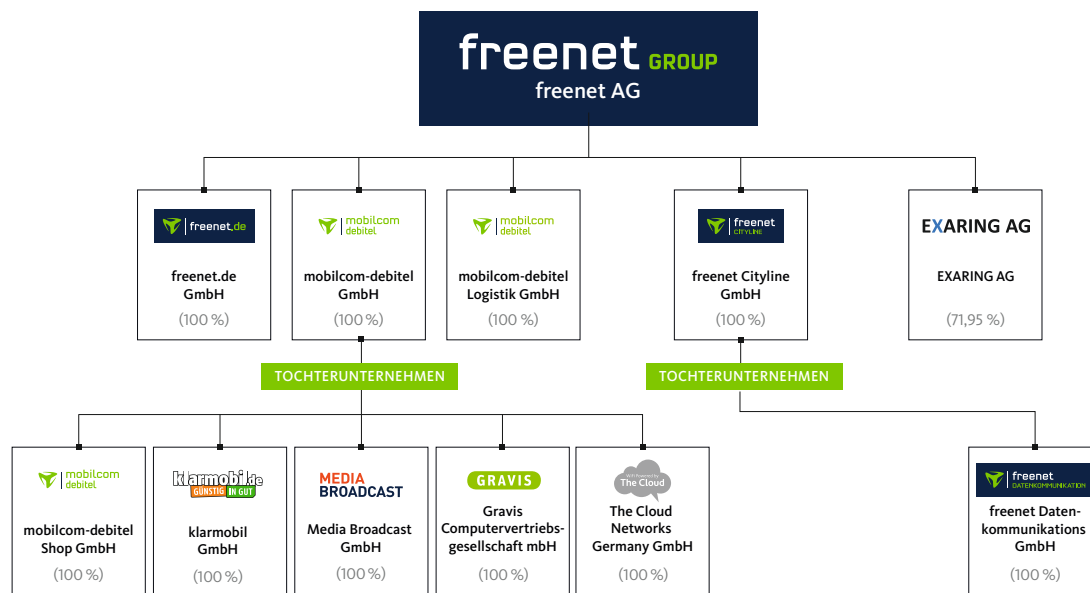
freenet GROUP
freenet AG

freenet.de

freenet.de GmbH
(100 %)

mobilcom debitel

mobilcom-debitel GmbH
(100 %)

mobilcom debitel

mobilcom-debitel Logistik GmbH
(100 %)

freenet CITYLINE

freenet Cityline GmbH
(100 %)

EXARING AG

EXARING AG
(71,95 %)

TOCHTERUNTERNEHMEN

TOCHTERUNTERNEHMEN

mobilcom debitel

mobilcom-debitel Shop GmbH
(100 %)

klarmobil.de GÜNSTIG IN GUT

klarmobil GmbH
(100 %)

MEDIA BROADCAST

Media Broadcast GmbH
(100 %)

GRAVIS

Gravis Computervertriebsgesellschaft mbH
(100 %)

The Cloud

The Cloud Networks Germany GmbH
(100 %)

freenet DATENKOMMUNIKATION

freenet Datenkommunikations GmbH
(100 %)